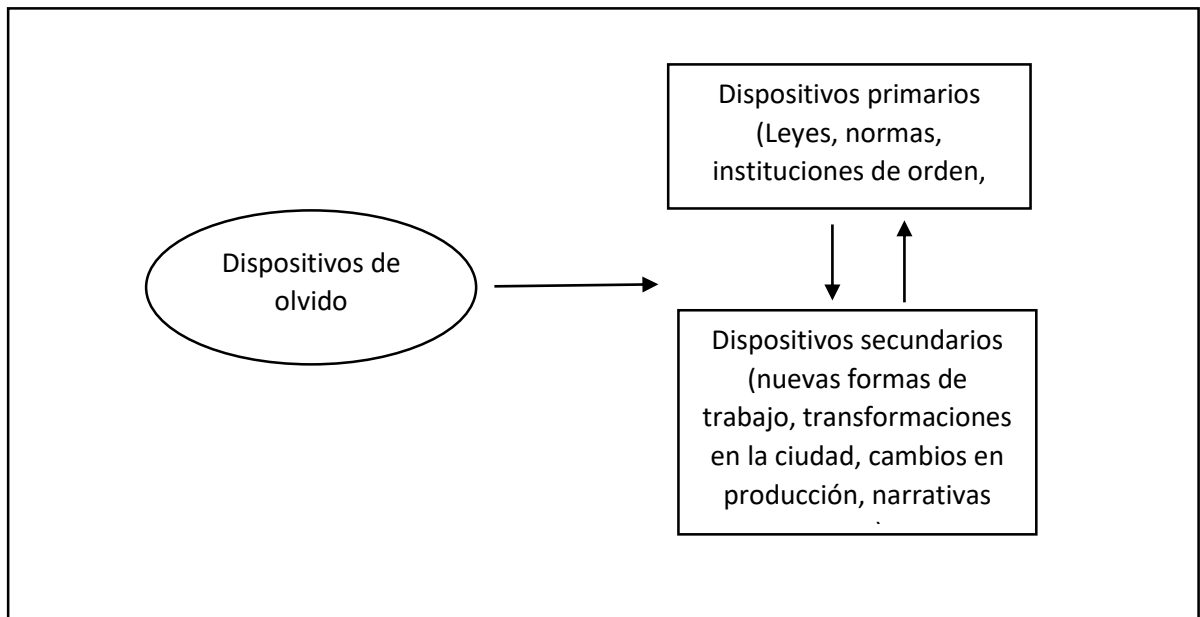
Dispositivos de olvido

Dispositivos primarios (Leyes, normas, instituciones de orden,

Dispositivos secundarios (nuevas formas de trabajo, transformaciones en la ciudad, cambios en producción, narrativas